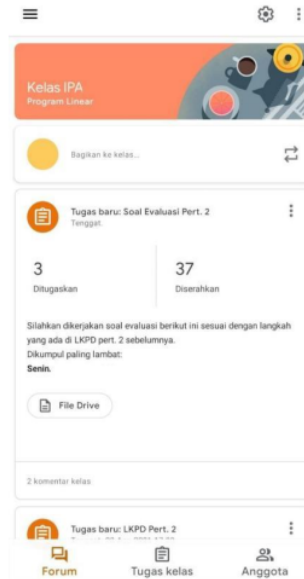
Kelas IPA
Program Linear

Bagikan ke kelas...

Tugas baru: Soal Evaluasi Pert. 2
Tenggat

3
Ditugaskan

37
Diserahkan

Silahkan dikerjakan soal evaluasi berikut ini sesuai dengan langkah yang ada di LKPD pert. 2 sebelumnya.
Dikumpul paling lambat:
Senin.

File Drive

2 komentar kelas

Tugas baru: LKPD Pert. 2
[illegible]

Forum
Tugas kelas
Anggota